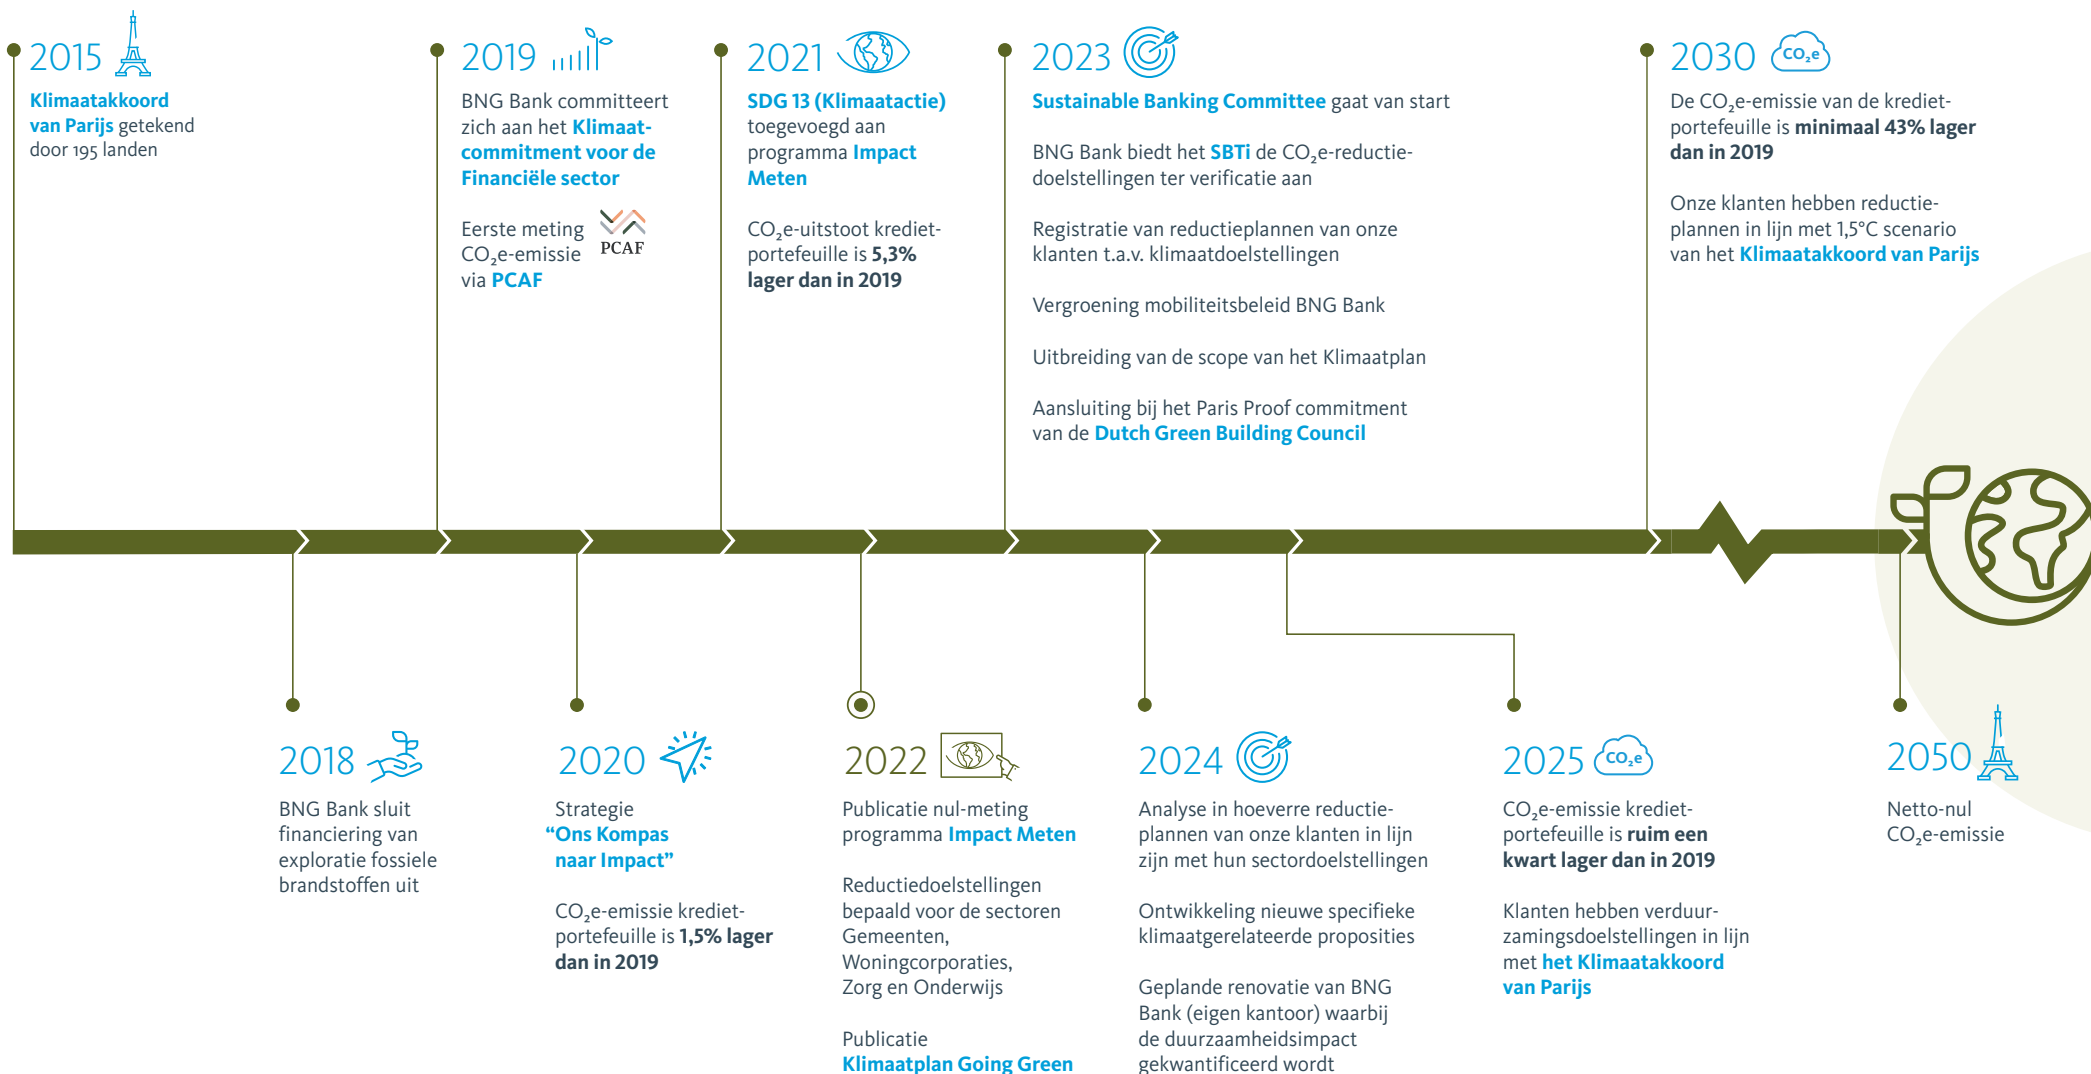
2015

Klimaatakkoord van Parijs getekend door 195 landen

2019

BNG Bank committeert zich aan het Klimaatcommitment voor de Financiële sector

Eerste meting $CO_2$e-emissie via PCAF

PCAF

2021

SDG 13 (Klimaatactie) toegevoegd aan programma Impact Meten

$CO_2$e-uitstoot kredietportefeuille is 5,3% lager dan in 2019

2023

Sustainable Banking Committee gaat van start

BNG Bank biedt het SBTi de $CO_2$e-reductiedoelstellingen ter verificatie aan

Registratie van reductieplannen van onze klanten t.a.v. klimaatdoelstellingen

Vergroening mobiliteitsbeleid BNG Bank

Uitbreiding van de scope van het Klimaatplan

Aansluiting bij het Paris Proof commitment van de Dutch Green Building Council

2030 $CO_2$e

De $CO_2$e-emissie van de kredietportefeuille is minimaal 43% lager dan in 2019

Onze klanten hebben reductieplannen in lijn met 1,5°C scenario van het Klimaatakkoord van Parijs

2018

BNG Bank sluit financiering van exploratie fossiele brandstoffen uit

2020

Strategie “Ons Kompas naar Impact”

$CO_2$e-emissie kredietportefeuille is 1,5% lager dan in 2019

2022

Publicatie nul-meting programma Impact Meten

Reductiedoelstellingen bepaald voor de sectoren Gemeenten, Woningcorporaties, Zorg en Onderwijs

Publicatie Klimaatplan Going Green

2024

Analyse in hoeverre reductieplannen van onze klanten in lijn zijn met hun sectordoelstellingen

Ontwikkeling nieuwe specifieke klimaatgerelateerde proposities

Geplande renovatie van BNG Bank (eigen kantoor) waarbij de duurzaamheidsimpact gekwantificeerd wordt

2025 $CO_2$e

$CO_2$e-emissie kredietportefeuille is ruim een kwart lager dan in 2019

Klanten hebben verduurzamingsdoelstellingen in lijn met het Klimaatakkoord van Parijs

2050

Netto-nul $CO_2$e-emissie